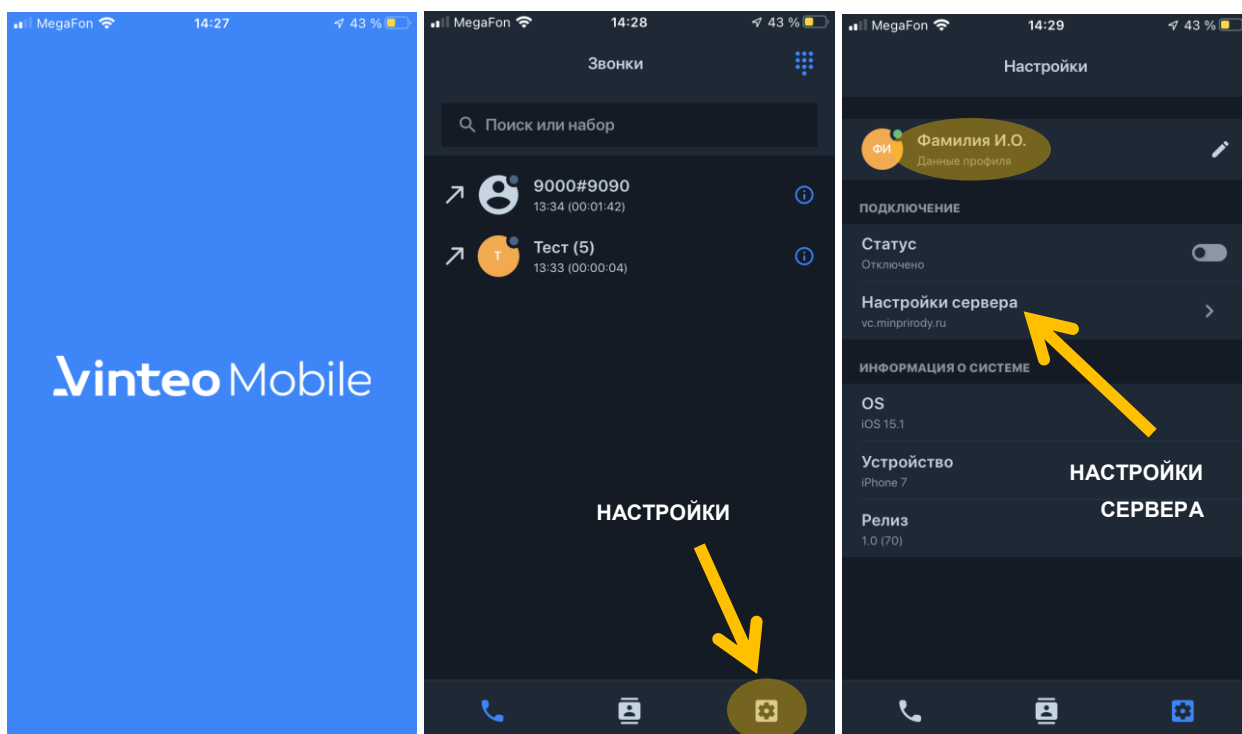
MegaFon 14:27 43 %

Vinteo Mobile

MegaFon 14:28 43 %

Звонки

Поиск или набор

9000#9090
13:34 (00:01:42)

Т
Тест (5)
13:33 (00:00:04)

НАСТРОЙКИ

MegaFon 14:29 43 %

Настройки

ФИ
Фамилия И.О.
Данные профиля

ПОДКЛЮЧЕНИЕ

Статус
Отключено

Настройки сервера
vc.minprirody.ru

ИНФОРМАЦИЯ О СИСТЕМЕ

OS
iOS 15.1

Устройство
iPhone 7

Релиз
1.0 (70)

НАСТРОЙКИ СЕРВЕРА